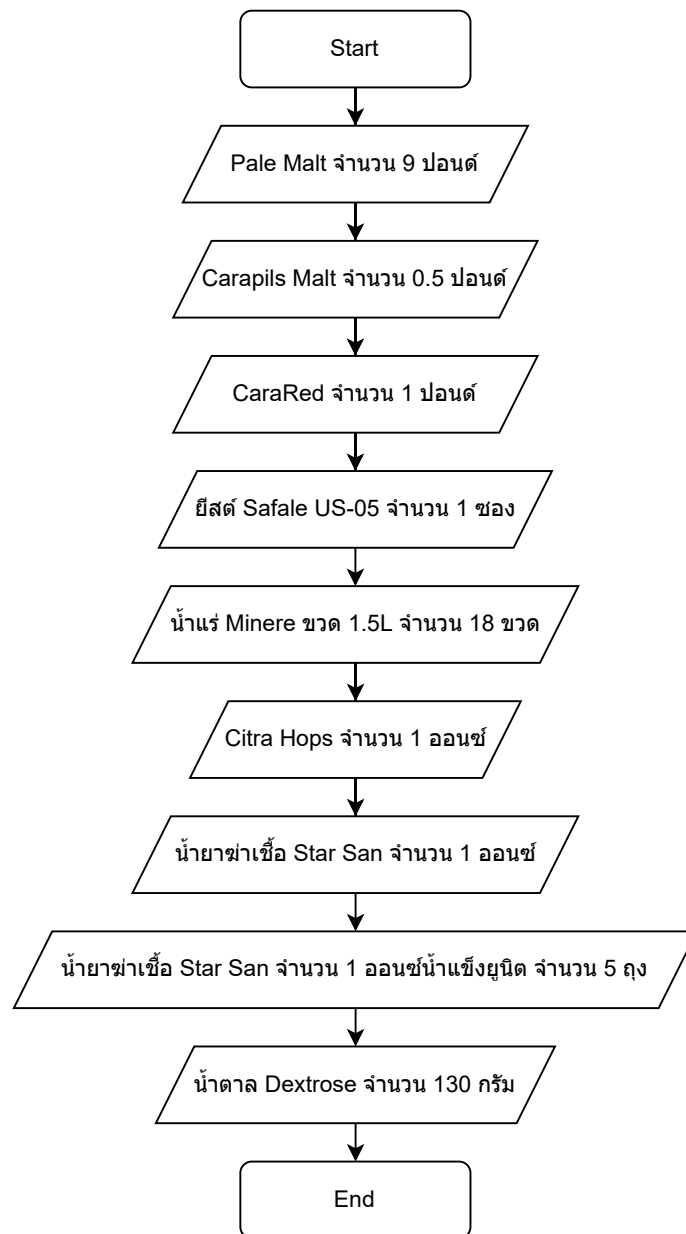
Start

Pale Malt จำนวน 9 ปอนด์

Carapils Malt จำนวน 0.5 ปอนด์

CaraRed จำนวน 1 ปอนด์

ยีสต์ Safale US-05 จำนวน 1 ซอง

น้ำแร่ Minere ขวด 1.5L จำนวน 18 ขวด

Citra Hops จำนวน 1 ออนซ์

น้ำยาฆ่าเชื้อ Star San จำนวน 1 ออนซ์

น้ำยาฆ่าเชื้อ Star San จำนวน 1 ออนซ์น้ำแข็งยูนิต จำนวน 5 ถุง

น้ำตาล Dextrose จำนวน 130 กรัม

End